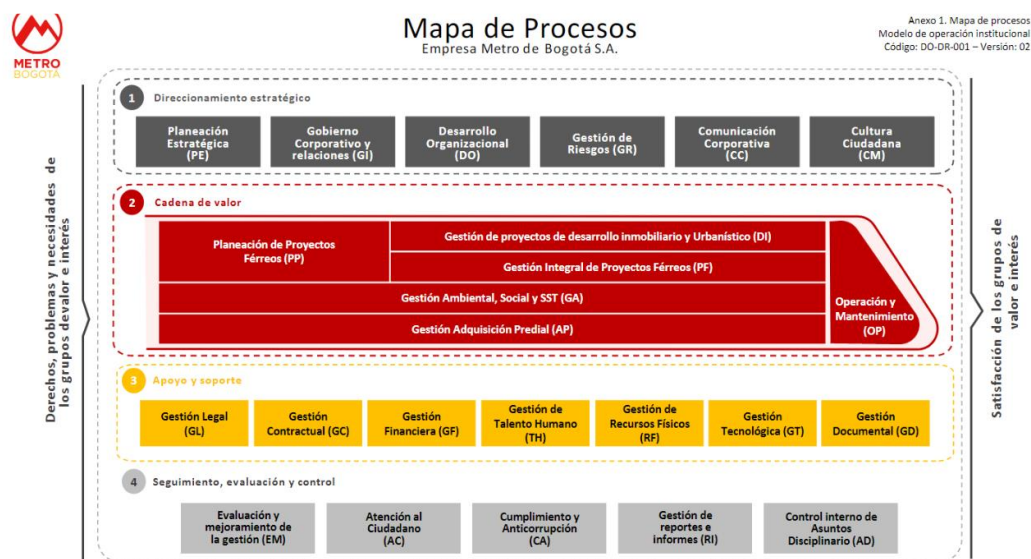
METRO BOGOTÁ

Mapa de Procesos
Empresa Metro de Bogotá S.A.

Anexo 1. Mapa de procesos
Modelo de operación institucional
Código: DO-DR-001 – Versión: 02

Derechos, problemas y necesidades de los grupos devalor e interés

1 Direccionamiento estratégico

Planeación Estratégica (PE)
Gobierno Corporativo y relaciones (GI)
Desarrollo Organizacional (DO)
Gestión de Riesgos (GR)
Comunicación Corporativa (CC)
Cultura Ciudadana (CM)

2 Cadena de valor

Planeación de Proyectos Férreos (PP)
Gestión de proyectos de desarrollo inmobiliario y Urbanístico (DI)
Gestión Integral de Proyectos Férreos (PF)
Gestión Ambiental, Social y SST (GA)
Gestión Adquisición Predial (AP)
Operación y Mantenimiento (OP)

3 Apoyo y soporte

Gestión Legal (GL)
Gestión Contractual (GC)
Gestión Financiera (GF)
Gestión de Talento Humano (TH)
Gestión de Recursos Físicos (RF)
Gestión Tecnológica (GT)
Gestión Documental (GD)

4 Seguimiento, evaluación y control

Evaluación y mejoramiento de la gestión (EM)
Atención al Ciudadano (AC)
Cumplimiento y Anticorrupción (CA)
Gestión de reportes e informes (RI)
Control interno de Asuntos Disciplinario (AD)

Satisfacción de los grupos de valor e interés